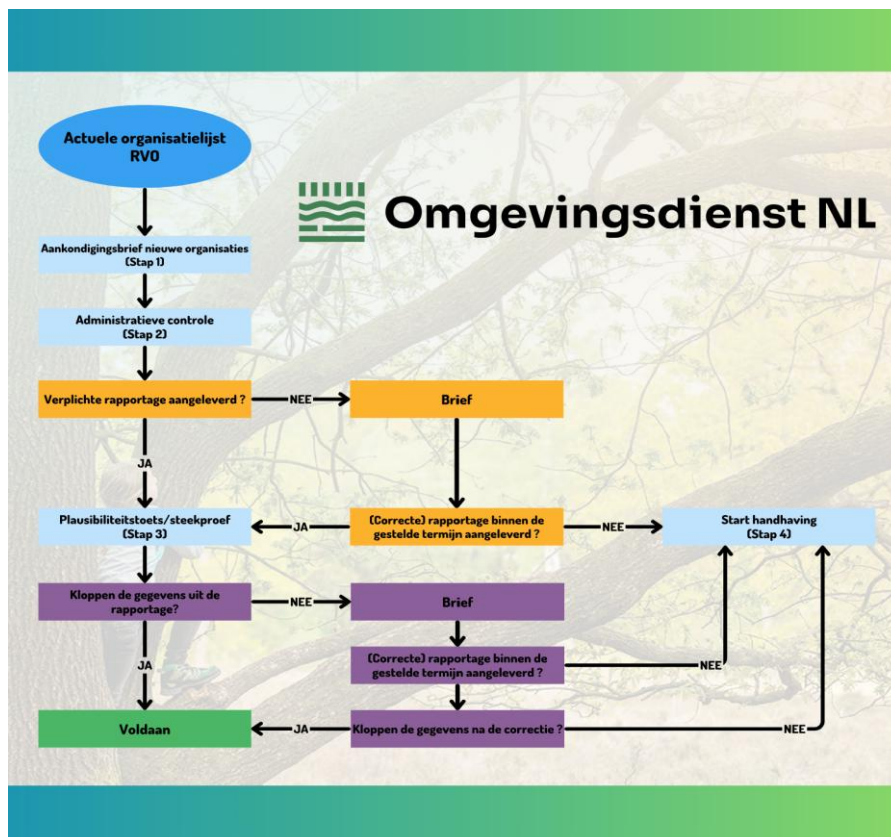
Actuele organisatielijst RVO

Omgevingsdienst NL

Aankondigingsbrief nieuwe organisaties (Stap 1)

Administratieve controle (Stap 2)

Verplichte rapportage aangeleverd ?

NEE

Brief

JA

Plausibiliteitstoets/steekproef (Stap 3)

JA

(Correcte) rapportage binnen de gestelde termijn aangeleverd ?

NEE

Start handhaving (Stap 4)

Kloppen de gegevens uit de rapportage?

NEE

Brief

JA

(Correcte) rapportage binnen de gestelde termijn aangeleverd ?

NEE

Voldaan

JA

Kloppen de gegevens na de correctie ?

NEE